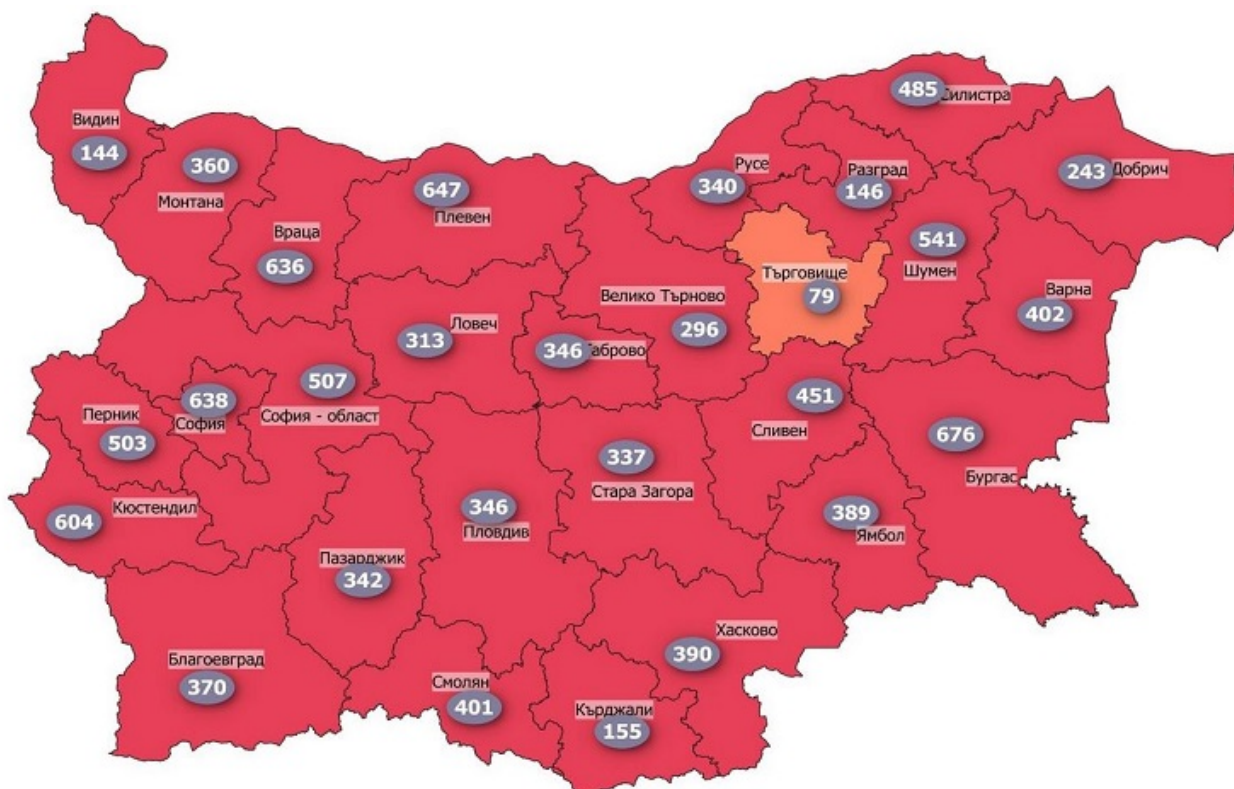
485 Силистра

Видин
144

360
Монтана

Враца
636

647
Плевен

Русе
340

Разград
146

243 Добрич

541
Шумен

Търговище
79

Варна
402

Велико Търново
296

313 Ловеч

346 Габрово

638
София

507
София - област

Перник
503

451
Сливен

676
Бургас

337
Стара Загора

604 Кюстендил

346
Пловдив

389
Ямбол

Пазарджик
342

Хасково
390

Благоевград
370

Смолян
401

Кърджали
155